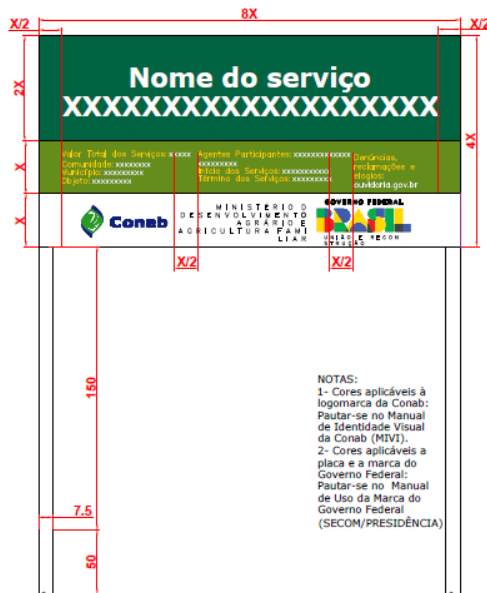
X/2

8X

X/2

2X

Nome do serviço
XXXXXXXXXXXXXXXXXXX

4X

X

Valor Total dos Serviços: xxxxx
Comunidade: xxxxxxxx
Município: xxxxxxxxx
Objeto: xxxxxxxxx

Agentes Participantes: xxxxxxxxxxxxxx
xxxxxxxxx
Início dos Serviços: xxxxxxxxxx
Término dos Serviços: xxxxxxxxx

Denúncias, reclamações e elogios:
ouvidoria.gov.br

X

Conab

MINISTÉRIO DO DESENVOLVIMENTO AGRÁRIO E AGRICULTURA FAMILIAR

GOVERNO FEDERAL
BRASIL
UNIÃO E RECONSTRUÇÃO

X/2

X/2

150

NOTAS:
1- Cores aplicáveis à logomarca da Conab: Pautar-se no Manual de Identidade Visual da Conab (MIVI).
2- Cores aplicáveis a placa e a marca do Governo Federal: Pautar-se no Manual de Uso da Marca do Governo Federal (SECOM/PRESIDÊNCIA)

7.5

50